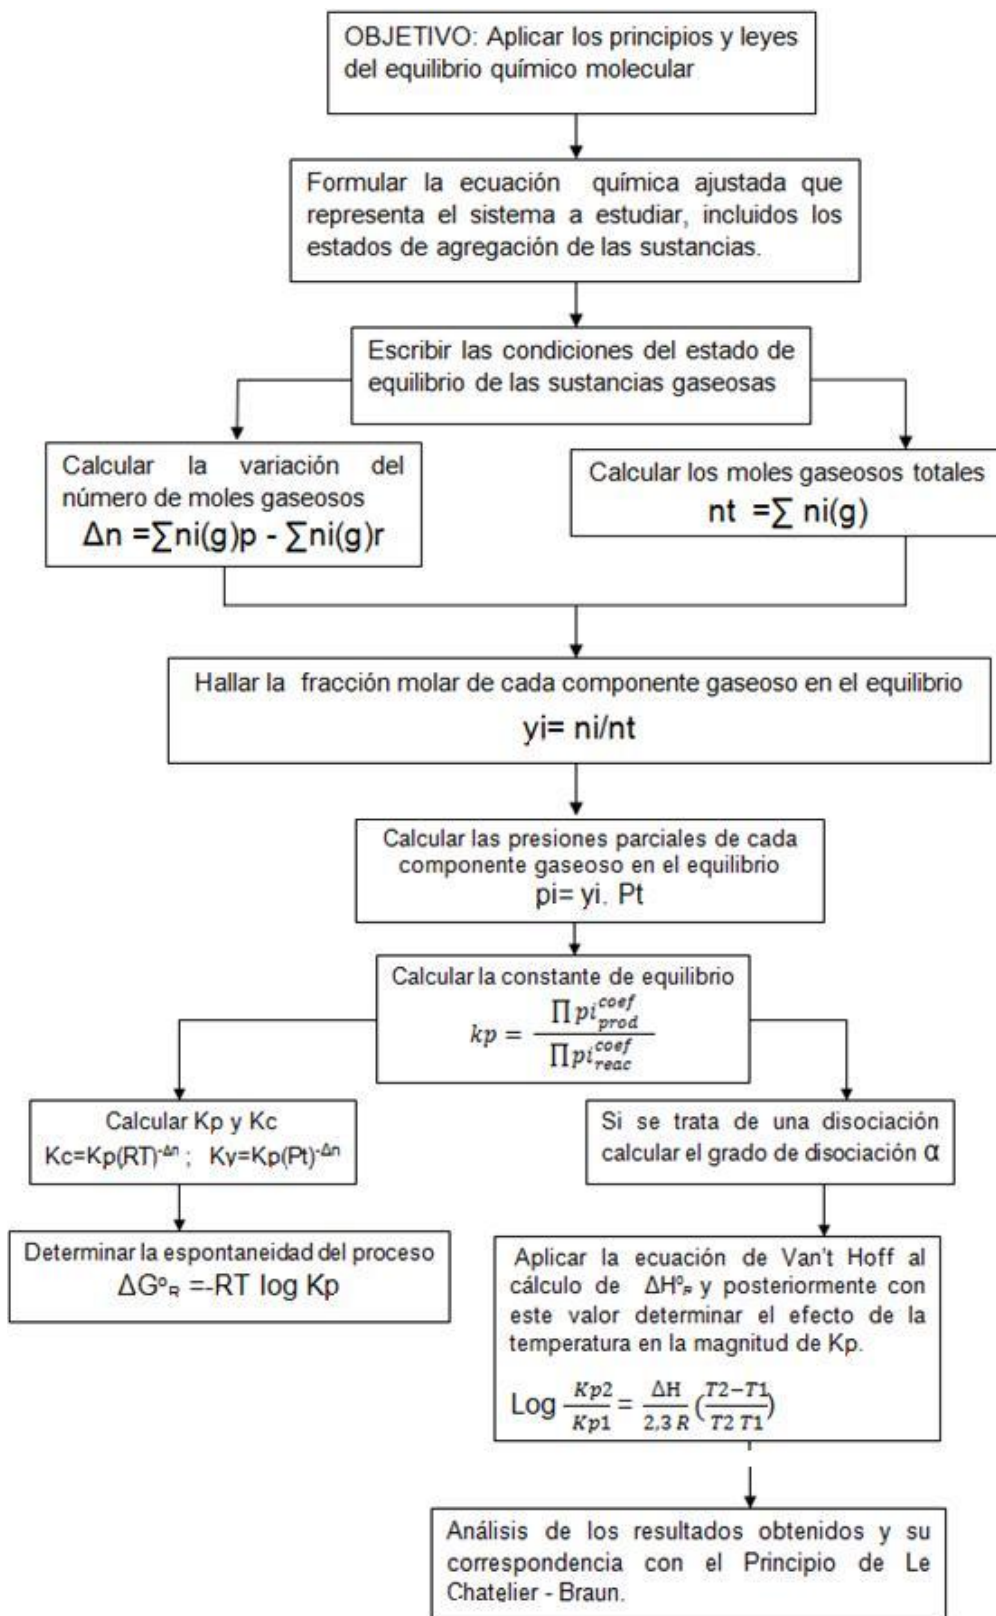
OBJETIVO: Aplicar los principios y leyes del equilibrio químico molecular

Formular la ecuación química ajustada que representa el sistema a estudiar, incluidos los estados de agregación de las sustancias.

Escribir las condiciones del estado de equilibrio de las sustancias gaseosas

Calcular la variación del número de moles gaseosos
Δn =∑ni(g)p - ∑ni(g)r

Calcular los moles gaseosos totales
nt =∑ ni(g)

Hallar la fracción molar de cada componente gaseoso en el equilibrio
yi= ni/nt

Calcular las presiones parciales de cada componente gaseoso en el equilibrio
pi= yi. Pt

Calcular la constante de equilibrio
$kp = \frac{\prod pi_{prod}^{coef}}{\prod pi_{reac}^{coef}}$

Calcular Kp y Kc
Kc=Kp(RT)$^{-\Delta n}$ ; Ky=Kp(Pt)$^{-\Delta n}$

Si se trata de una disociación calcular el grado de disociación α

Determinar la espontaneidad del proceso
ΔG°$_R$ =-RT log Kp

Aplicar la ecuación de Van't Hoff al cálculo de ΔH°$_R$ y posteriormente con este valor determinar el efecto de la temperatura en la magnitud de Kp.
Log $\frac{Kp2}{Kp1} = \frac{\Delta H}{2,3\,R}(\frac{T2-T1}{T2\,T1})$

Análisis de los resultados obtenidos y su correspondencia con el Principio de Le Chatelier - Braun.